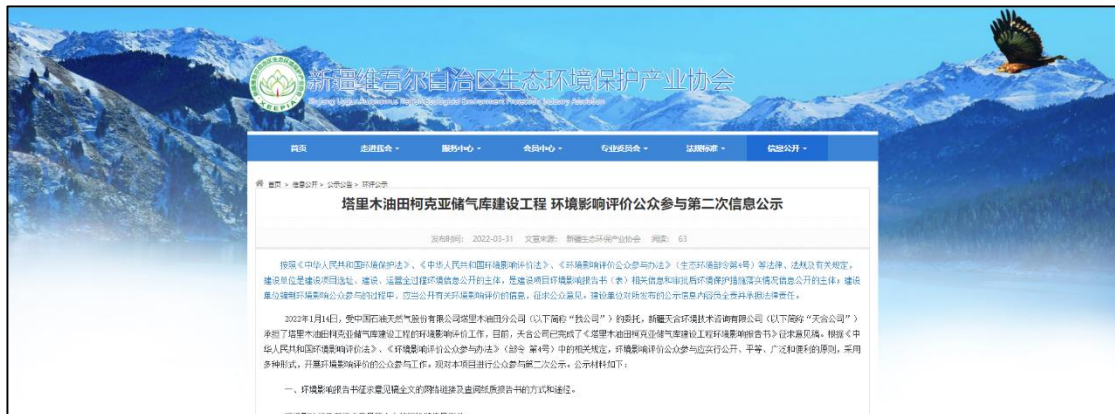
新疆维吾尔自治区生态环境保护产业协会

XEEPIA

Xinjiang Uygur Autonomous Region Ecological Environment Protection Industry Association

首页 走进协会 服务中心 会员中心 专业委员会 法规标准 信息公开

首页 > 信息公开 > 公示公告 > 环评公示

塔里木油田柯克亚储气库建设工程 环境影响评价公众参与第二次信息公示

发布时间：2022-03-31 文章来源：新疆生态环保产业协会 浏览：63

按照《中华人民共和国环境保护法》、《中华人民共和国环境影响评价法》、《环境影响评价公众参与办法》（生态环境部令第4号）等法律、法规及有关规定，建设单位是建设项目选址、建设、运营全过程环境信息公开的主体，是建设项目环境影响报告书（表）相关信息和审批后环境保护措施落实情况信息公开的主体。建设单位应编制环境影响公众参与说明，应当公开有关环境影响评价的信息，征求公众意见。建设单位对所发布的公示信息内容负全责并承担法律责任。

2022年1月14日，受中国石油天然气股份有限公司塔里木油田分公司（以下简称"我公司"）的委托，新疆天合环境技术咨询有限公司（以下简称"天合公司"）承担了塔里木油田柯克亚储气库建设工程的环境影响评价工作，目前，天合公司已完成了《塔里木油田柯克亚储气库建设工程环境影响报告书》征求意见稿。根据《中华人民共和国环境影响评价法》、《环境影响评价公众参与办法》（部令 第4号）中的相关规定，环境影响评价公众参与应实行公开、平等、广泛和便利的原则，采用多种形式，开展环境影响评价的公众参与工作。现对本项目进行公众参与第二次公示。公示材料如下：

一、环境影响报告书征求意见稿全文的网络链接及查阅纸质报告书的方式和途径。